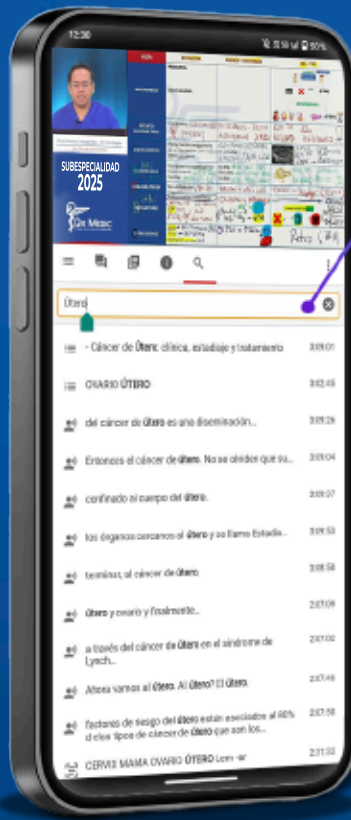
12:30

SUBESPECIALIDAD 2025

Dr Mebc

Útero

- Cáncer de Útero: clínica, estadiaje y tratamiento 3:09:01

OVARIO ÚTERO 3:02:45

del cáncer de Útero es una diseminación... 3:09:26

Entonces el cáncer de útero. No se olviden que su... 3:09:04

confinado al cuerpo del útero. 3:09:37

los órganos cercanos el útero y se llama Estadio... 3:09:53

terminar, al cáncer de útero. 3:08:58

útero y ovario y finalmente... 2:57:09

a través del cáncer de útero en el síndrome de Lynch... 2:57:02

Ahora vamos al útero. Al Útero? El Útero. 2:57:46

factores de riesgo del útero están asociados al 80% d... de tipos de cáncer de útero que son los... 2:57:50

CERVIX MAMA OVARIO ÚTERO Lom -ar 2:11:33